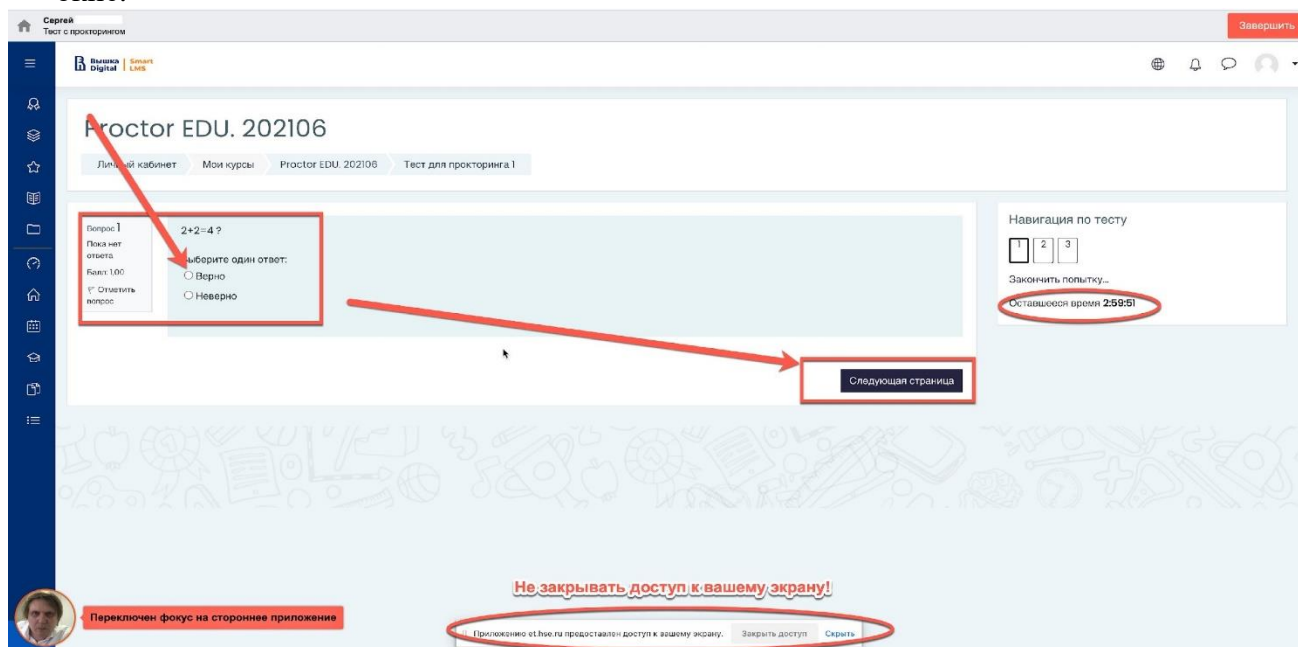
Сергей
Тест с прокторингом

Завершить

Вышка Digital | Smart LMS

Proctor EDU. 202106

Личный кабинет | Мои курсы | Proctor EDU. 202106 | Тест для прокторинга 1

Вопрос 1
Пока нет ответа
Балл: 1,00
Отметить вопрос

2+2=4 ?

Выберите один ответ:
○ Верно
○ Неверно

Следующая страница

Навигация по тесту

1 2 3

Закончить попытку...

Оставшееся время 2:59:51

Не закрывать доступ к вашему экрану!

Переключен фокус на стороннее приложение

Приложению et.hse.ru предоставлен доступ к вашему экрану. Закрыть доступ Скрыть